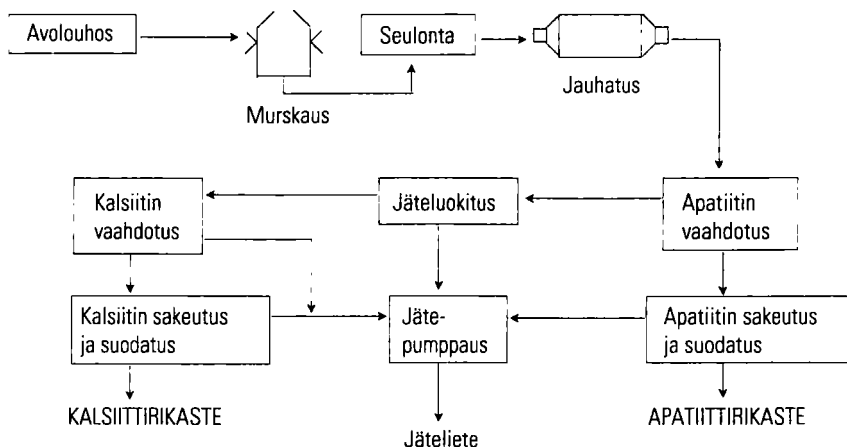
Avolouhos

Murskaus

Seulonta

Jauhatus

Kalsiitin vaahdotus

Jäteluokitus

Apatiitin vaahdotus

Kalsiitin sakeutus ja suodatus

Jätepumppaus

Apatiitin sakeutus ja suodatus

KALSIITTIRIKASTE

Jäteliete

APATIITTIRIKASTE